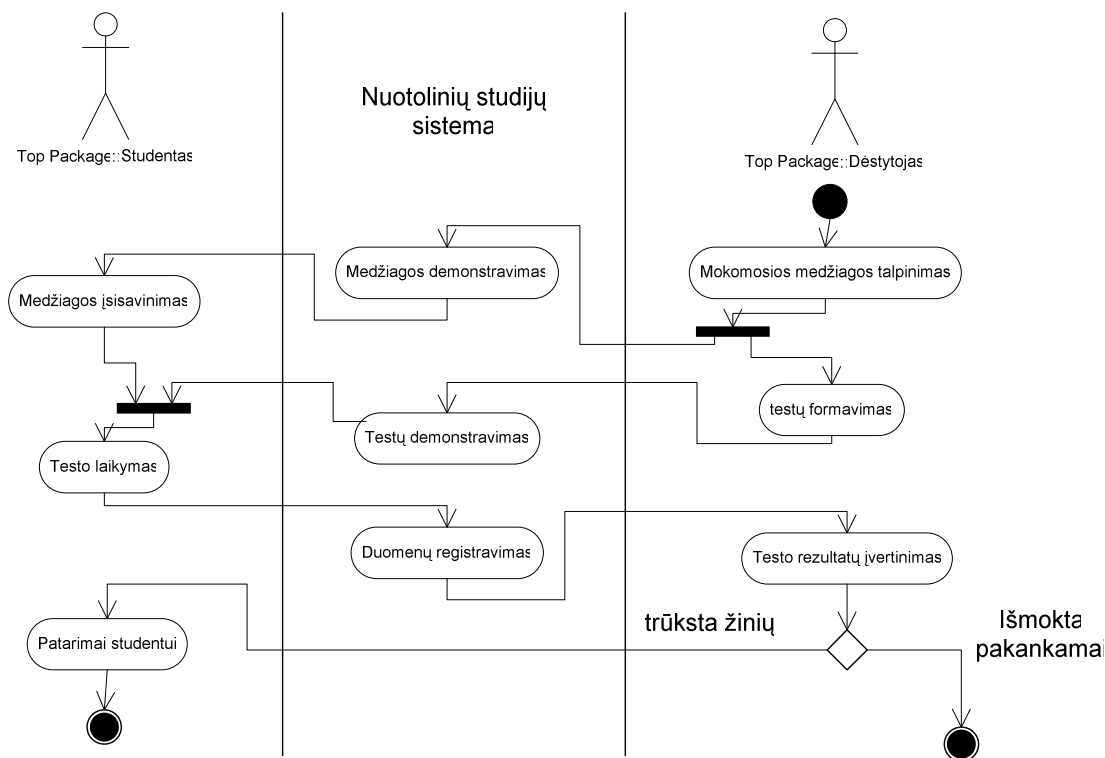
Top Package::Studentas

Nuotolinių studijų sistema

Top Package::Dėstytojas

Medžiagos demonstravimas

Mokomosios medžiagos talpinimas

Medžiagos įsisavinimas

testų formavimas

Testų demonstravimas

Testo laikymas

Duomenų registravimas

Testo rezultatų įvertinimas

trūksta žinių

Išmokta pakankamai

Patarimai studentui